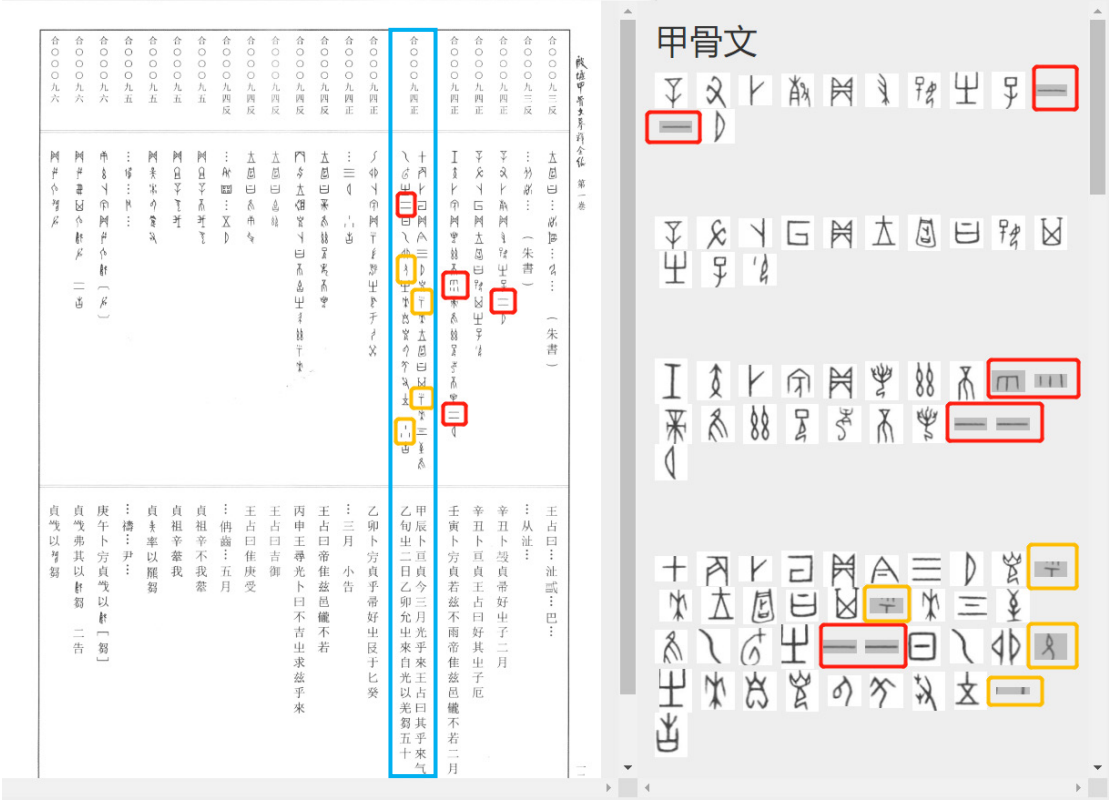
殷墟甲骨刻辭摹釋總集　第一卷

合〇〇九三反
合〇〇九三反
合〇〇九三正
合〇〇九四正
合〇〇九四正
合〇〇九四正
合〇〇九四正
合〇〇九四反
合〇〇九四反
合〇〇九五
合〇〇九五
合〇〇九五
合〇〇九六
合〇〇九六

王占曰：祉武：巳：
：从祉：
辛丑卜𡧊貞帚好㞢子二月
辛丑卜亘貞王占曰好其㞢子戹
壬寅卜𡧊貞若茲不雨帝隹茲邑寵不若二月
甲辰卜亘貞今三月光乎來王占曰其乎來气至隹乙旬㞢二日乙卯允㞢來自光以羌芻五十
乙卯卜𡧊貞乎帚好㞢𠬝于匕癸
：三月　小告
王占曰帝隹茲邑寵不若
丙申王𡧊光卜曰不吉㞢求茲乎來
王占曰吉御
王占曰隹庚受
：㑹齒：五月
貞祖辛不我𡆥
貞祖辛𡆥我
貞𠂤率以䶂芻
：禱：尹：
庚午卜𡧊貞𢦏以𢀛［芻］
貞𢦏弗其以𢀛芻　二告
貞𢦏以𢀛芻

甲骨文

二